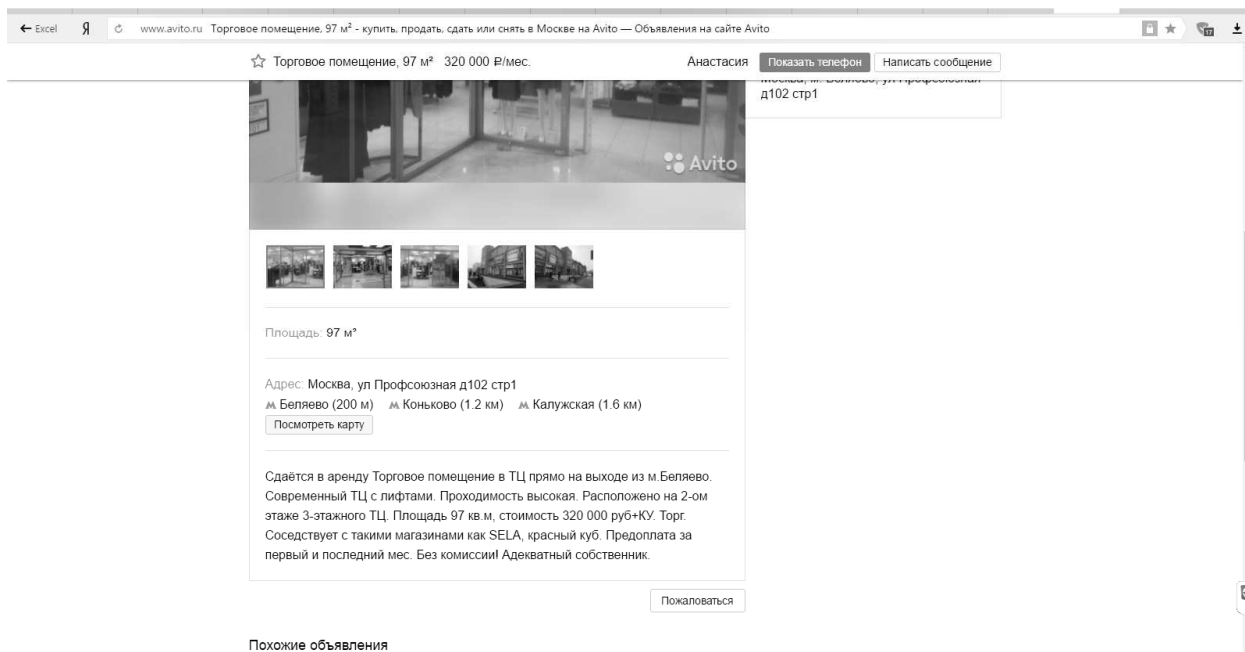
← Excel Я www.avito.ru Торговое помещение, 97 м² - купить, продать, сдать или снять в Москве на Avito — Объявления на сайте Avito

☆ Торговое помещение, 97 м² 320 000 ₽/мес.

Анастасия Показать телефон Написать сообщение

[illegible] д102 стр1

Avito

Площадь: 97 м²

Адрес: Москва, ул Профсоюзная д102 стр1
м Беляево (200 м) м Коньково (1.2 км) м Калужская (1.6 км)
Посмотреть карту

Сдаётся в аренду Торговое помещение в ТЦ прямо на выходе из м.Беляево. Современный ТЦ с лифтами. Проходимость высокая. Расположено на 2-ом этаже 3-этажного ТЦ. Площадь 97 кв.м, стоимость 320 000 руб+КУ. Торг. Соседствует с такими магазинами как SELA, красный куб. Предоплата за первый и последний мес. Без комиссии! Адекватный собственник.

Пожаловаться

Похожие объявления